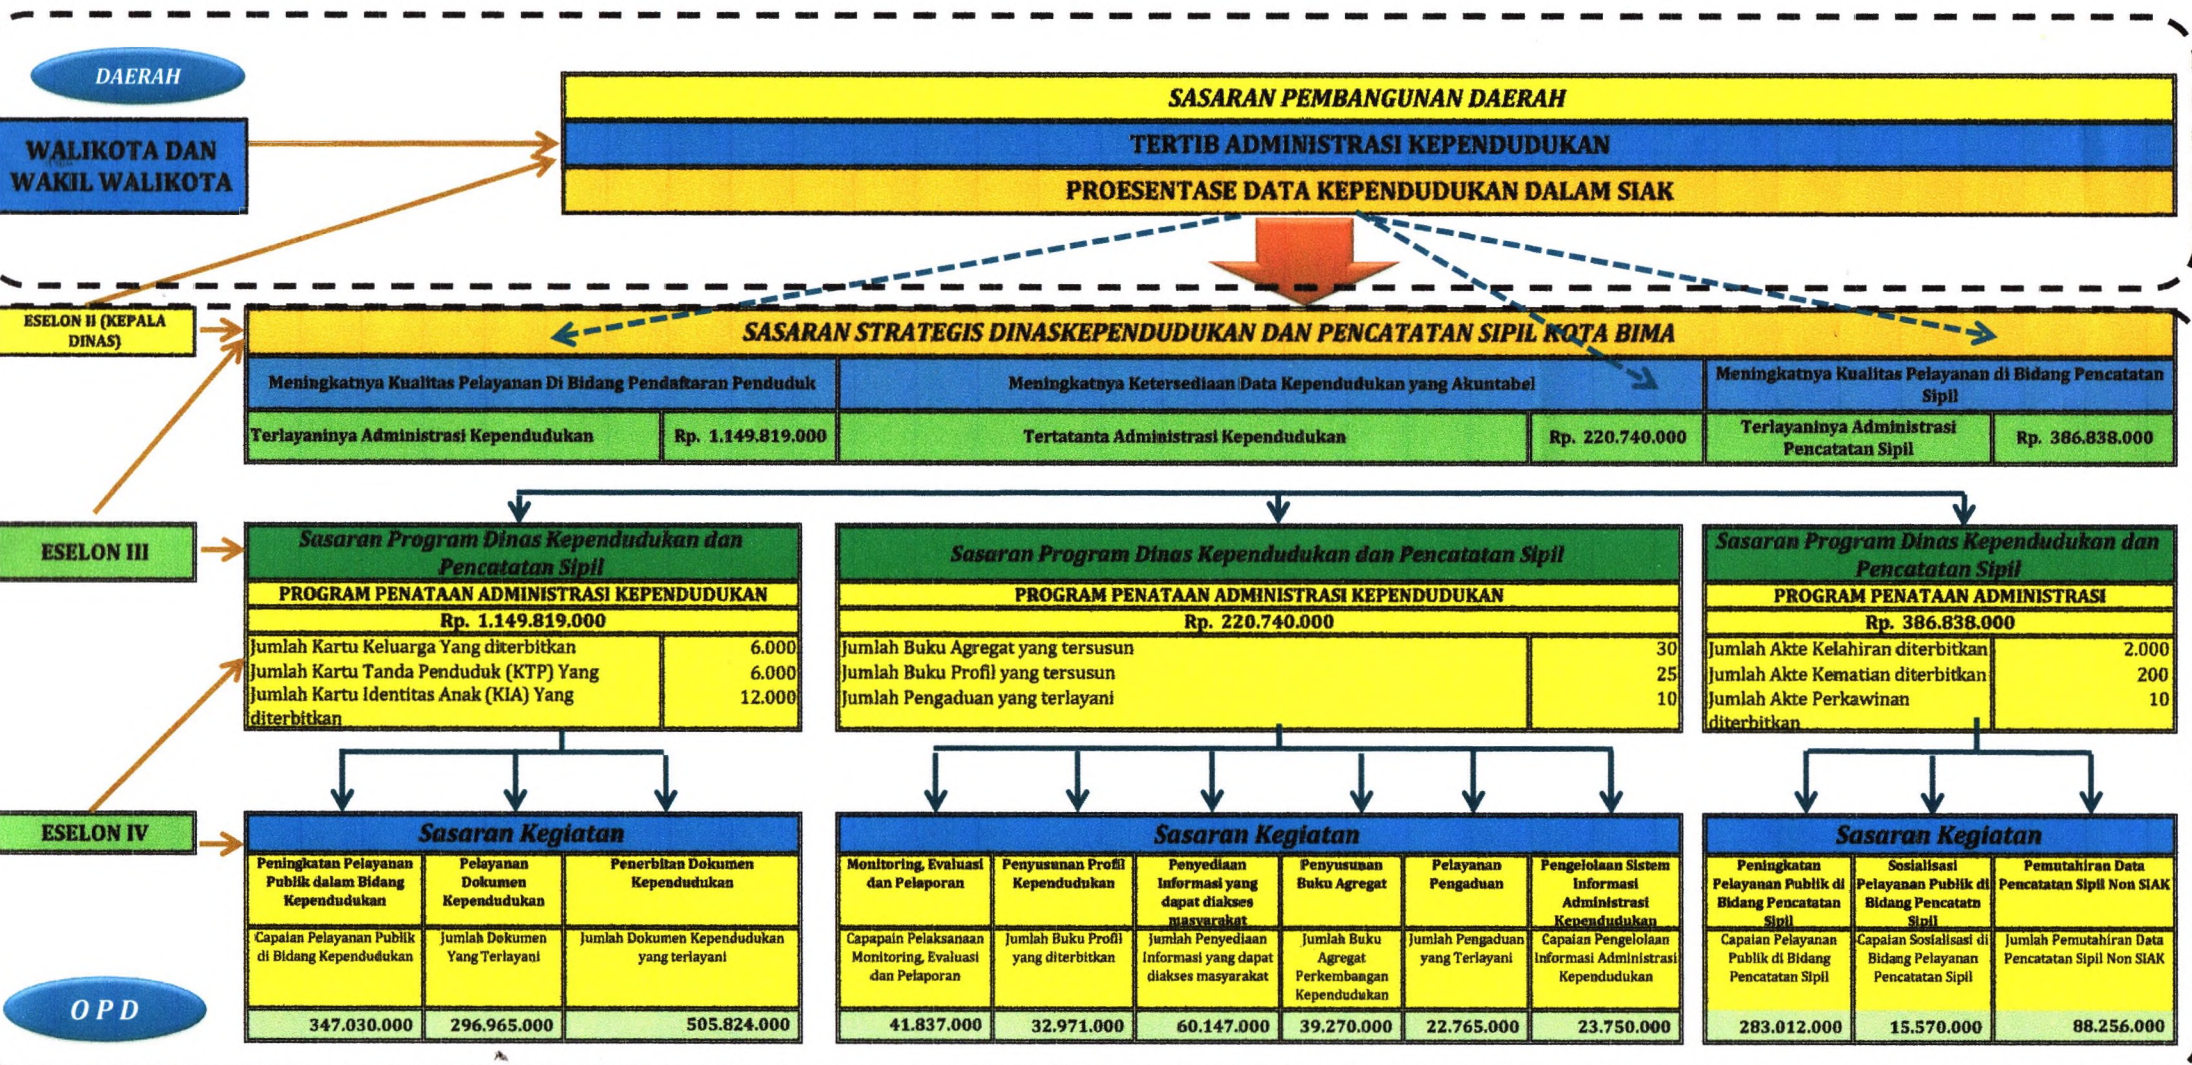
DAERAH

WALIKOTA DAN WAKIL WALIKOTA

SASARAN PEMBANGUNAN DAERAH

TERTIB ADMINISTRASI KEPENDUDUKAN

PROESENTASE DATA KEPENDUDUKAN DALAM SIAK

ESELON II (KEPALA DINAS)

SASARAN STRATEGIS DINASKEPENDUDUKAN DAN PENCATATAN SIPIL KOTA BIMA

Meningkatnya Kualitas Pelayanan Di Bidang Pendaftaran Penduduk

Meningkatnya Ketersediaan Data Kependudukan yang Akuntabel

Meningkatnya Kualitas Pelayanan di Bidang Pencatatan Sipil

Terlayaninya Administrasi Kependudukan | Rp. 1.149.819.000

Tertatanta Administrasi Kependudukan | Rp. 220.740.000

Terlayaninya Administrasi Pencatatan Sipil | Rp. 386.838.000

ESELON III

Sasaran Program Dinas Kependudukan dan Pencatatan Sipil

PROGRAM PENATAAN ADMINISTRASI KEPENDUDUKAN

Rp. 1.149.819.000

| | |
|---|---|
| Jumlah Kartu Keluarga Yang diterbitkan | 6.000 |
| Jumlah Kartu Tanda Penduduk (KTP) Yang | 6.000 |
| Jumlah Kartu Identitas Anak (KIA) Yang diterbitkan | 12.000 |

Sasaran Program Dinas Kependudukan dan Pencatatan Sipil

PROGRAM PENATAAN ADMINISTRASI KEPENDUDUKAN

Rp. 220.740.000

| | |
|---|---|
| Jumlah Buku Agregat yang tersusun | 30 |
| Jumlah Buku Profil yang tersusun | 25 |
| Jumlah Pengaduan yang terlayani | 10 |

Sasaran Program Dinas Kependudukan dan Pencatatan Sipil

PROGRAM PENATAAN ADMINISTRASI

Rp. 386.838.000

| | |
|---|---|
| Jumlah Akte Kelahiran diterbitkan | 2.000 |
| Jumlah Akte Kematian diterbitkan | 200 |
| Jumlah Akte Perkawinan diterbitkan | 10 |

ESELON IV

Sasaran Kegiatan

| Peningkatan Pelayanan Publik dalam Bidang Kependudukan | Pelayanan Dokumen Kependudukan | Penerbitan Dokumen Kependudukan |
|---|---|---|
| Capaian Pelayanan Publik di Bidang Kependudukan | Jumlah Dokumen Yang Terlayani | Jumlah Dokumen Kependudukan yang terlayani |
| 347.030.000 | 296.965.000 | 505.824.000 |

Sasaran Kegiatan

| Monitoring, Evaluasi dan Pelaporan | Penyusunan Profil Kependudukan | Penyediaan Informasi yang dapat diakses masyarakat | Penyusunan Buku Agregat | Pelayanan Pengaduan | Pengelolaan Sistem Informasi Administrasi Kependudukan |
|---|---|---|---|---|---|
| Capapain Pelaksanaan Monitoring, Evaluasi dan Pelaporan | Jumlah Buku Profil yang diterbitkan | Jumlah Penyediaan Informasi yang dapat diakses masyarakat | Jumlah Buku Agregat Perkembangan Kependudukan | Jumlah Pengaduan yang Terlayani | Capaian Pengelolaan Informasi Administrasi Kependudukan |
| 41.837.000 | 32.971.000 | 60.147.000 | 39.270.000 | 22.765.000 | 23.750.000 |

Sasaran Kegiatan

| Peningkatan Pelayanan Publik di Bidang Pencatatan Sipil | Sosialisasi Pelayanan Publik di Bidang Pencatatn Sipil | Pemutahiran Data Pencatatan Sipil Non SIAK |
|---|---|---|
| Capaian Pelayanan Publik di Bidang Pencatatan Sipil | Capaian Sosialisasi di Bidang Pelayanan Pencatatan Sipil | Jumlah Pemutahiran Data Pencatatan Sipil Non SIAK |
| 283.012.000 | 15.570.000 | 88.256.000 |

OPD